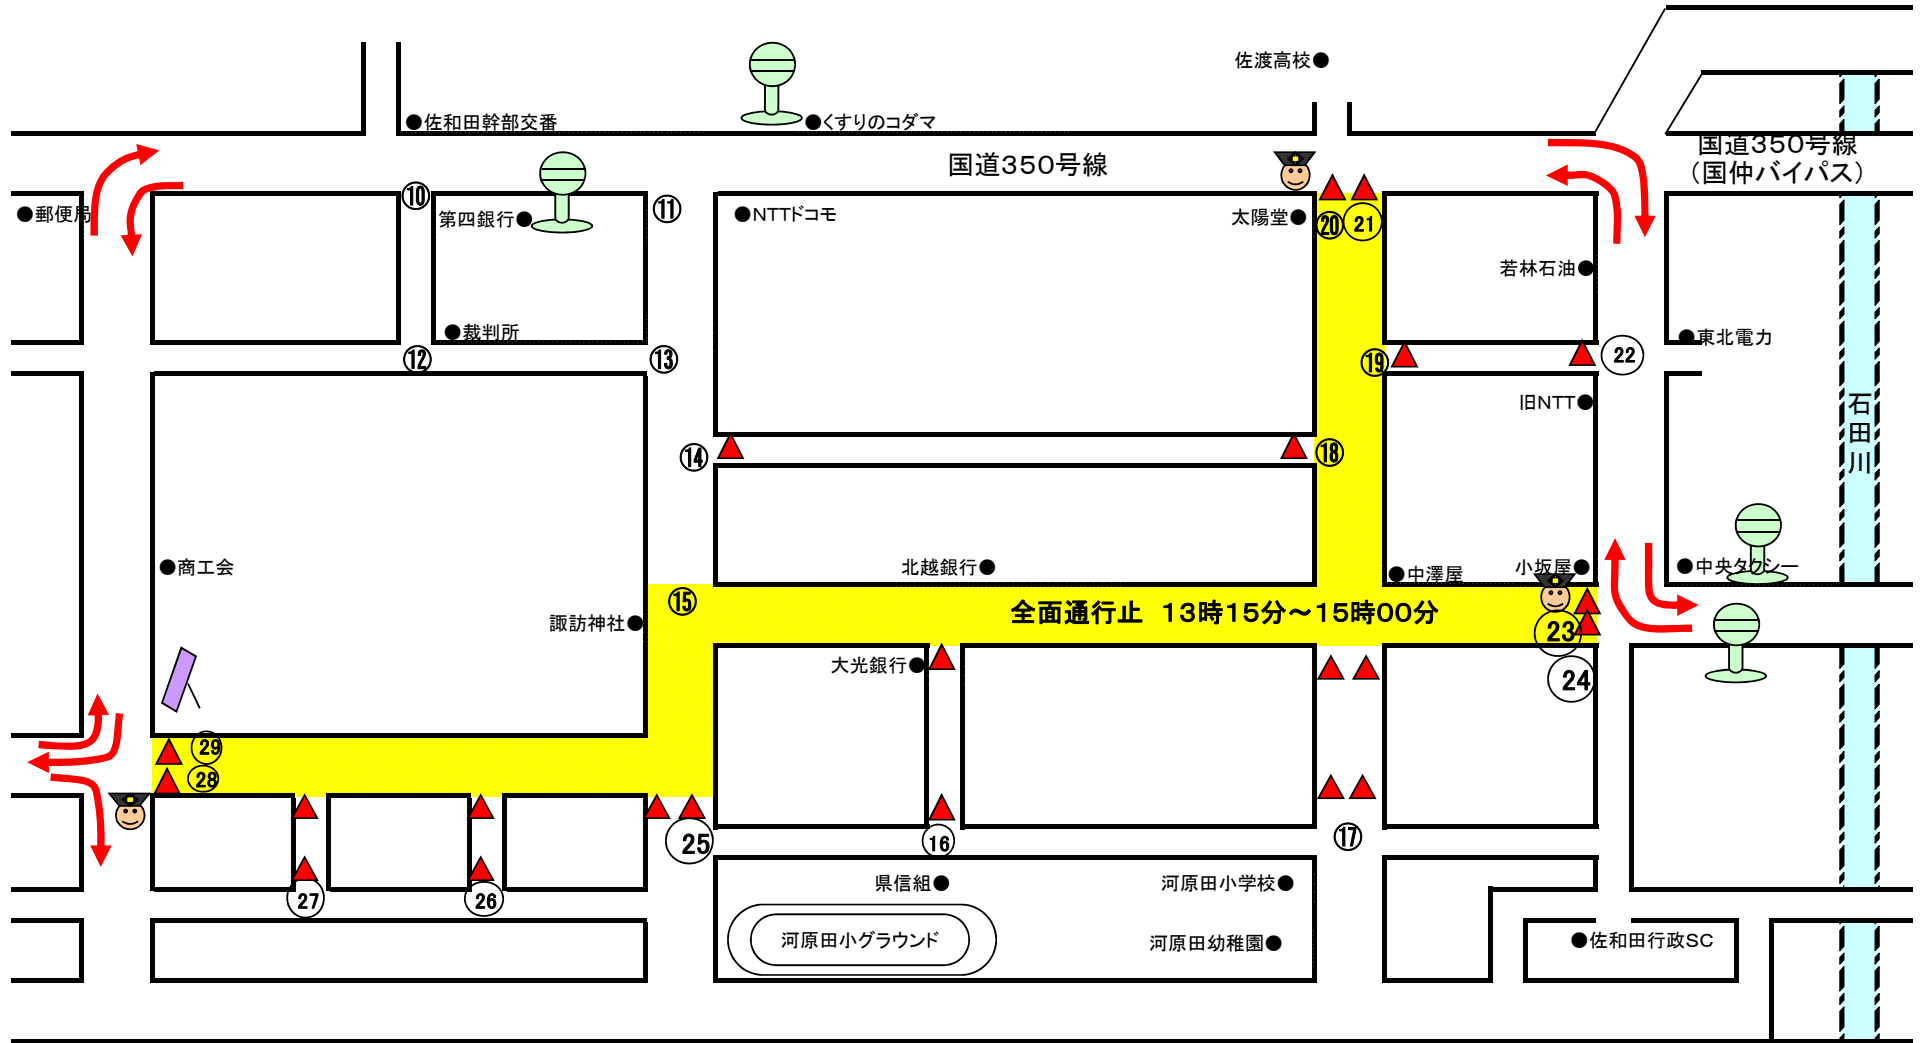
佐渡高校●
●佐和田幹部交番
●くすりのコダマ
国道350号線
国道350号線
（国仲バイパス）
●郵便局
⑩
第四銀行●
⑪
●NTTドコモ
太陽堂●
⑳
㉑
若林石油●
●裁判所
⑫
⑬
⑲
22
●東北電力
旧NTT●
石
田
川
⑭
⑱
●商工会
北越銀行●
●中澤屋
小坂屋●
●中央タクシー
⑮
諏訪神社●
全面通行止　13時15分～15時00分
23
24
大光銀行●
㉙
㉘
25
16
⑰
27
26
県信組●
河原田小学校●
河原田小グラウンド
河原田幼稚園●
●佐和田行政SC